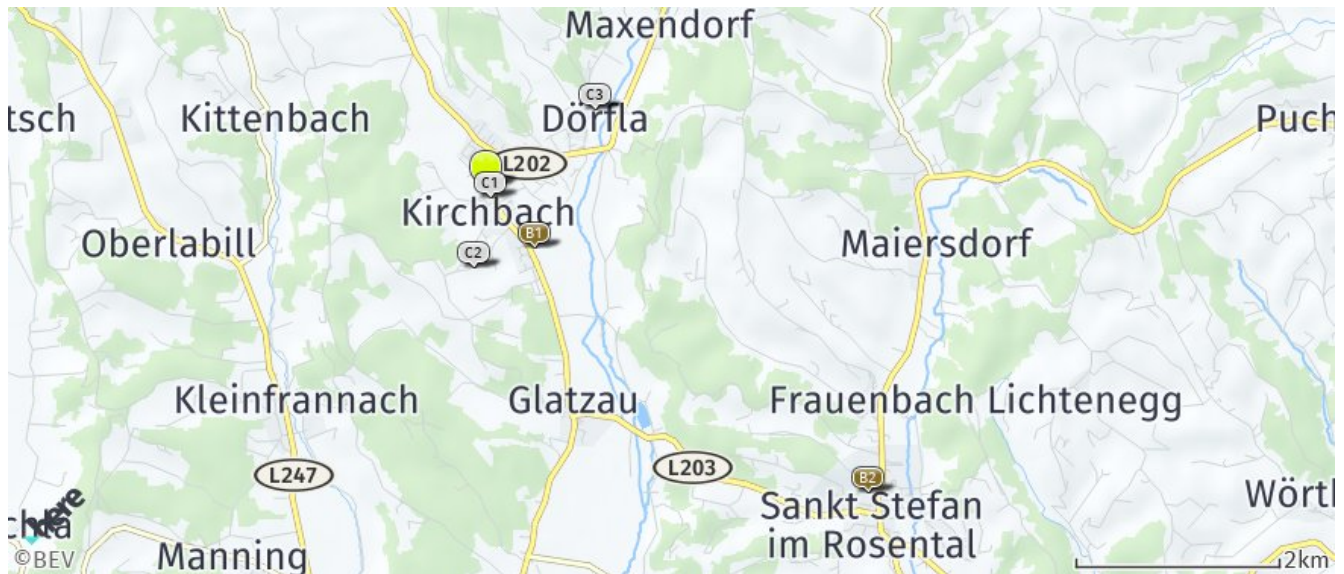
Maxendorf
C3
tsch
Kittenbach
Dörfla
Puch
L202
C1
Kirchbach
B1
Oberlabill
C2
Maiersdorf
Kleinfrannach
Glatzau
Frauenbach
Lichtenegg
L203
L247
B2
Sankt Stefan im Rosental
Wörth
here
chda
©BEV
Manning
2km